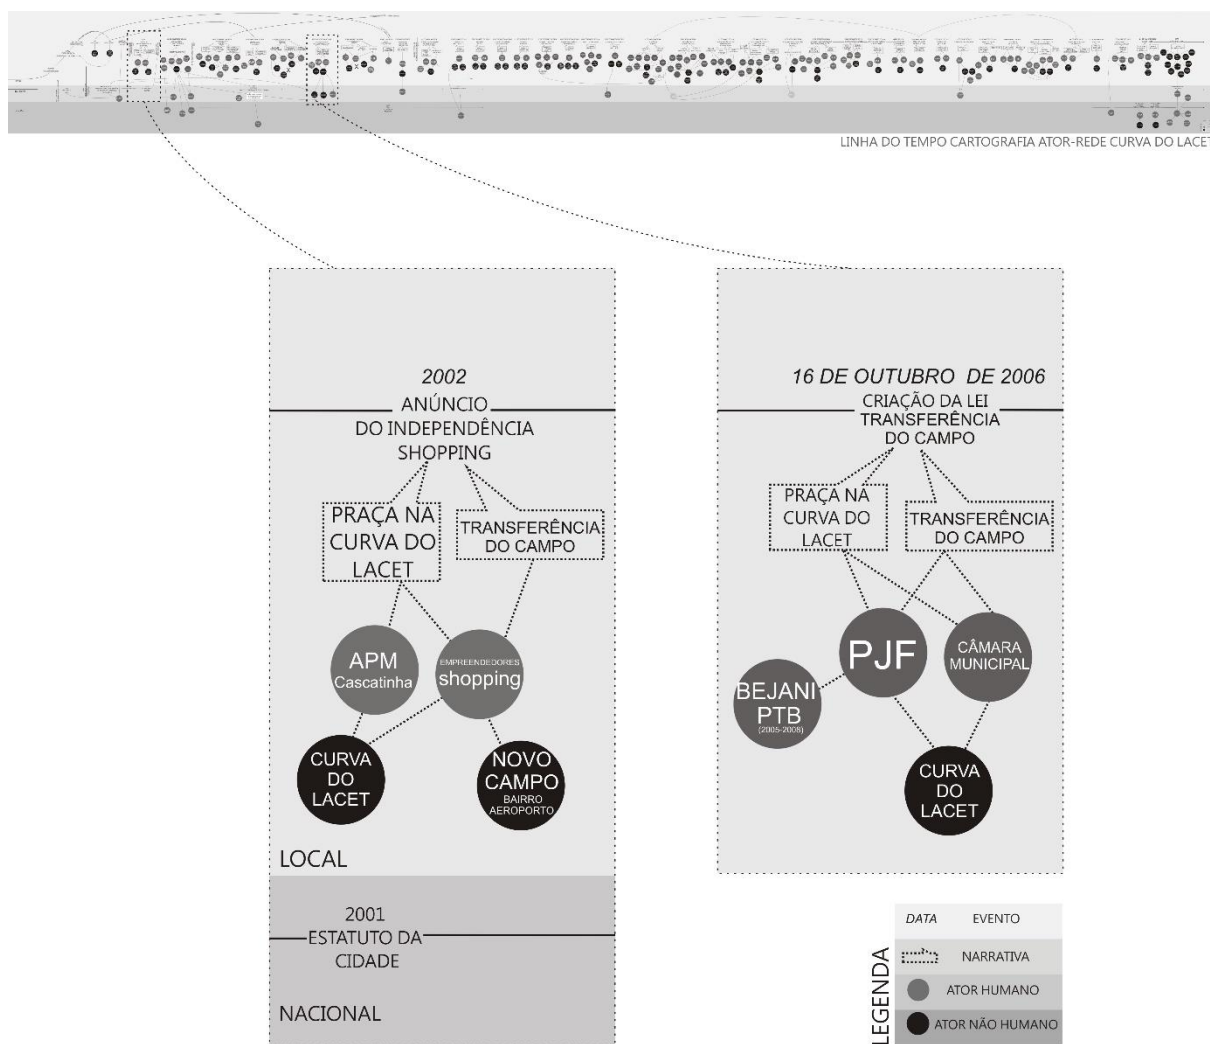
LINHA DO TEMPO CARTOGRAFIA ATOR-REDE CURVA DO LACET

2002
ANÚNCIO DO INDEPENDÊNCIA SHOPPING

PRAÇA NA CURVA DO LACET

TRANSFERÊNCIA DO CAMPO

APM Cascatinha

EMPREENDEDORES shopping

CURVA DO LACET

NOVO CAMPO BAIRRO AEROPORTO

LOCAL

2001
ESTATUTO DA CIDADE

NACIONAL

16 DE OUTUBRO DE 2006
CRIAÇÃO DA LEI TRANSFERÊNCIA DO CAMPO

PRAÇA NA CURVA DO LACET

TRANSFERÊNCIA DO CAMPO

PJF

CÂMARA MUNICIPAL

BEJANI PTB (2005-2008)

CURVA DO LACET

LEGENDA
DATA EVENTO
NARRATIVA
ATOR HUMANO
ATOR NÃO HUMANO